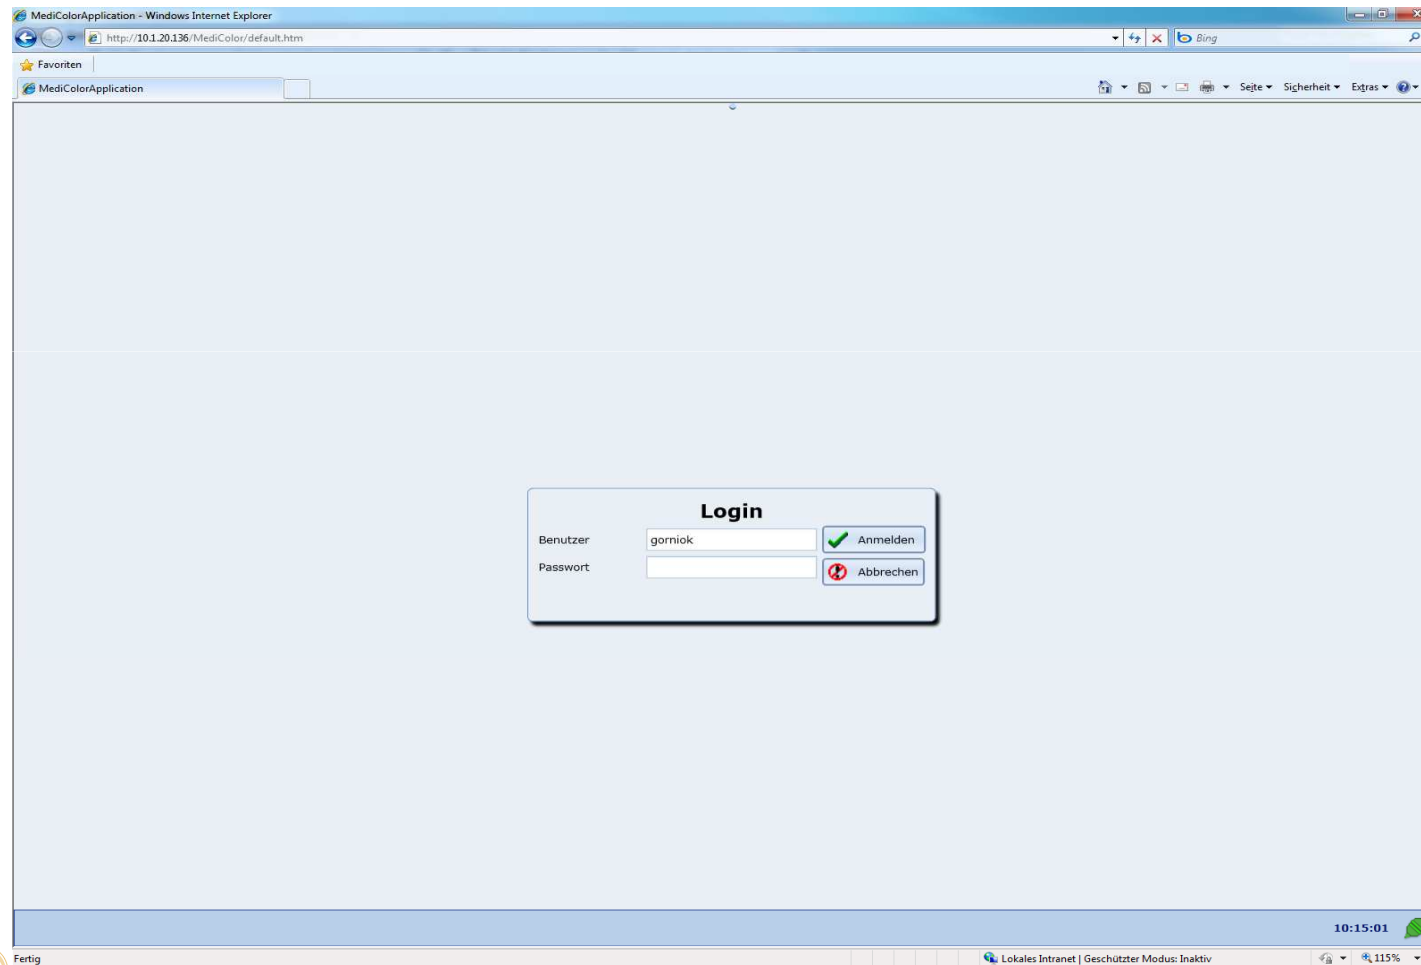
MediColorApplication - Windows Internet Explorer

http://10.1.20.136/MediColor/default.htm

Bing

Favoriten

MediColorApplication

Seite ▾ Sicherheit ▾ Extras ▾

Login

Benutzer gorniok

Passwort

Anmelden

Abbrechen

10:15:01

Fertig

Lokales Intranet | Geschützter Modus: Inaktiv

115%